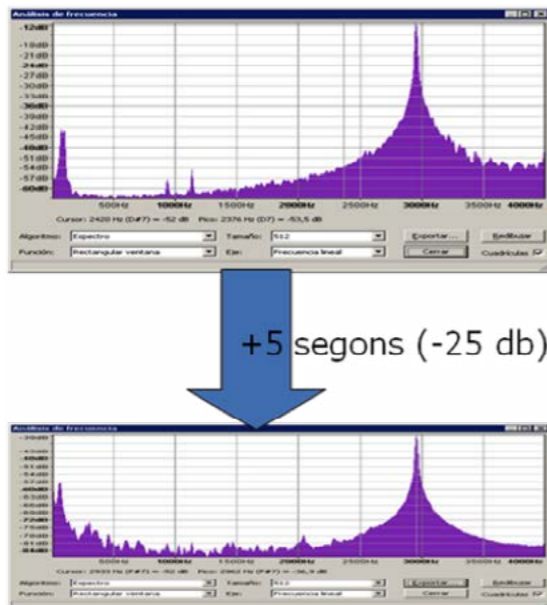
Análisis de frecuencia

-12dB
-18dB
-21dB
-24dB
-27dB
-30dB
-33dB
-36dB
-39dB
-42dB
-45dB
-48dB
-51dB
-54dB
-57dB
-60dB

500Hz 1000Hz 1500Hz 2000Hz 2500Hz 3000Hz 3500Hz 4000Hz

Cursor: 2420 Hz (D#7) = -52 dB Pico: 2376 Hz (D7) = -53,5 dB

Algoritmo: Espectro
Tamaño: 512
Exportar...
Rediseñar
Función: Rectangular ventana
Eje: Frecuencia lineal
Cerrar
Cuadrículas

+5 segons (-25 db)

Análisis de frecuencia

Cursor: 2959 Hz (F#7) = -52 dB Pico: 2962 Hz (F#7) = -56,9 dB

Algoritmo: Espectro
Tamaño: 512
Exportar...
Rediseñar
Función: Rectangular ventana
Eje: Frecuencia lineal
Cerrar
Cuadrículas